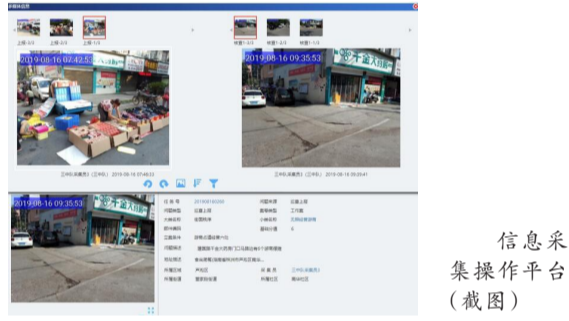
2019-08-16 07:42:52

2019-08-16 09:35:53

2019-08-16 09:35:53

上报-3/3

上报-2/3

上报-1/3

核查1-3/3

核查1-2/3

核查1-1/3

2019-08-16 07:48:53

2019-08-16 09:35:41

任务号

问题来源

问题类型

事件类型

大类名称

小类名称

立案条件

问题描述

地址描述

所属区域

所属街道

所属社区

上报人

信息采集操作平台（截图）